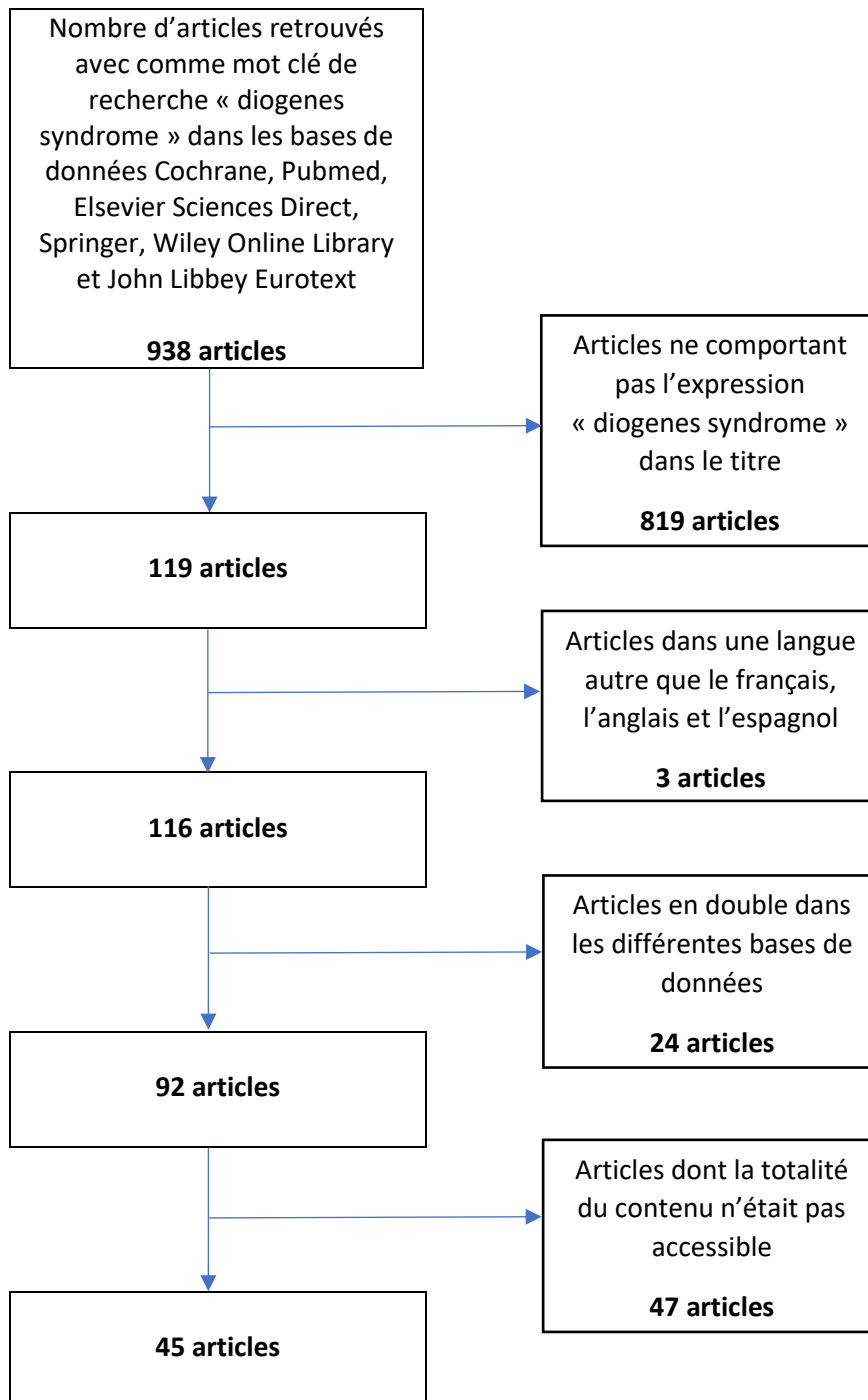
Nombre d’articles retrouvés avec comme mot clé de recherche « diogenes syndrome » dans les bases de données Cochrane, Pubmed, Elsevier Sciences Direct, Springer, Wiley Online Library et John Libbey Eurotext

**938 articles**

Articles ne comportant pas l’expression « diogenes syndrome » dans le titre

**819 articles**

**119 articles**

Articles dans une langue autre que le français, l’anglais et l’espagnol

**3 articles**

**116 articles**

Articles en double dans les différentes bases de données

**24 articles**

**92 articles**

Articles dont la totalité du contenu n’était pas accessible

**47 articles**

**45 articles**